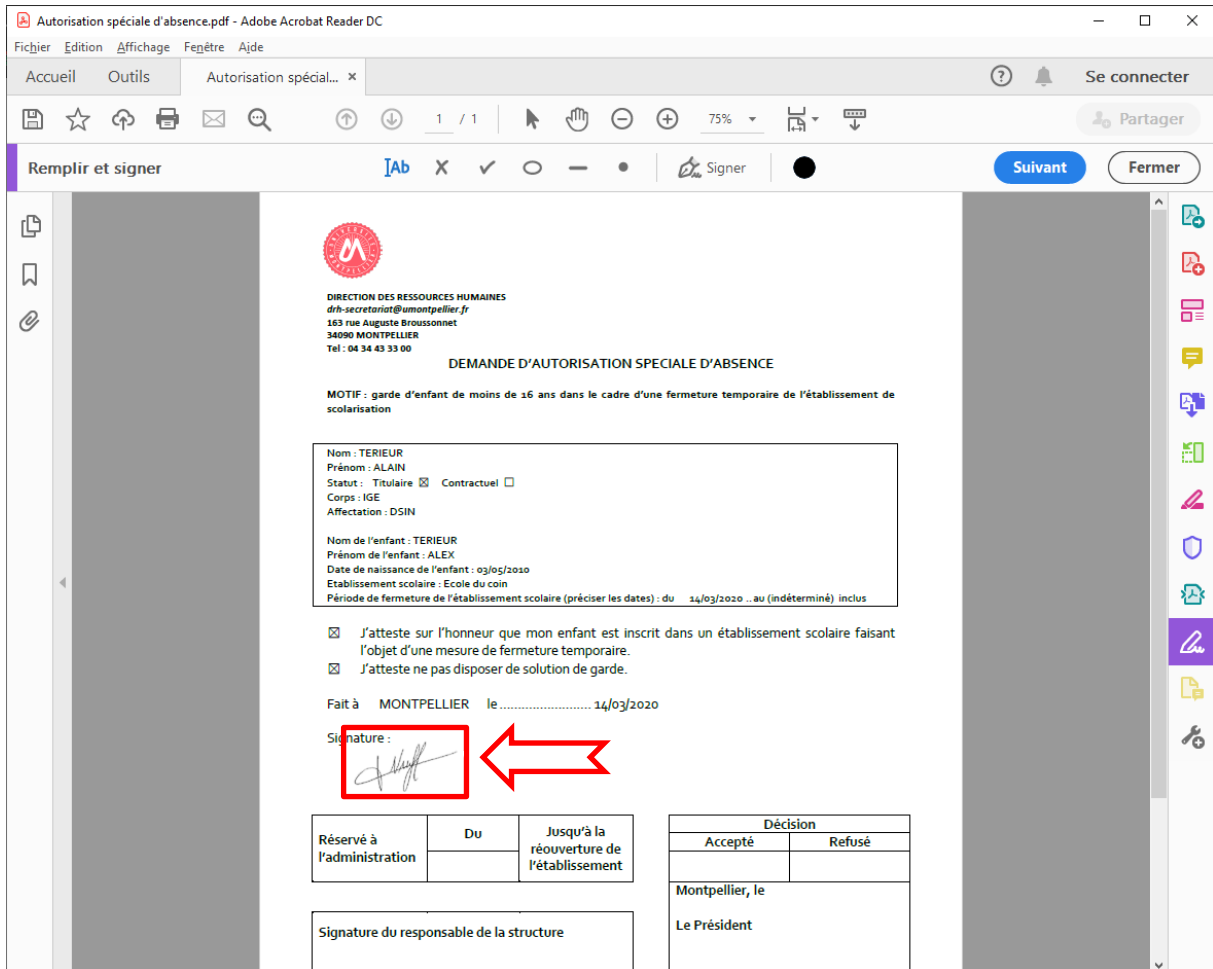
Autorisation spéciale d'absence.pdf - Adobe Acrobat Reader DC

Fichier Edition Affichage Fenêtre Aide

Accueil Outils Autorisation spécial... ×

Se connecter

1 / 1 75%

Partager

Remplir et signer

Signer

Suivant Fermer

DIRECTION DES RESSOURCES HUMAINES
drh-secretariat@umontpellier.fr
163 rue Auguste Broussonnet
34090 MONTPELLIER
Tel : 04 34 43 33 00

DEMANDE D'AUTORISATION SPECIALE D'ABSENCE

MOTIF : garde d'enfant de moins de 16 ans dans le cadre d'une fermeture temporaire de l'établissement de scolarisation

Nom : TERIEUR
Prénom : ALAIN
Statut : Titulaire ☒ Contractuel ☐
Corps : IGE
Affectation : DSIN

Nom de l'enfant : TERIEUR
Prénom de l'enfant : ALEX
Date de naissance de l'enfant : 03/05/2010
Etablissement scolaire : Ecole du coin
Période de fermeture de l'établissement scolaire (préciser les dates) : du 14/03/2020 .. au (indéterminé) inclus

☒ J'atteste sur l'honneur que mon enfant est inscrit dans un établissement scolaire faisant l'objet d'une mesure de fermeture temporaire.
☒ J'atteste ne pas disposer de solution de garde.

Fait à MONTPELLIER le ........................ 14/03/2020

Signature :

| Réservé à l'administration | Du | Jusqu'à la réouverture de l'établissement |
|---|---|---|
| | | |

| Décision | |
|---|---|
| Accepté | Refusé |
| | |

Signature du responsable de la structure

Montpellier, le

Le Président